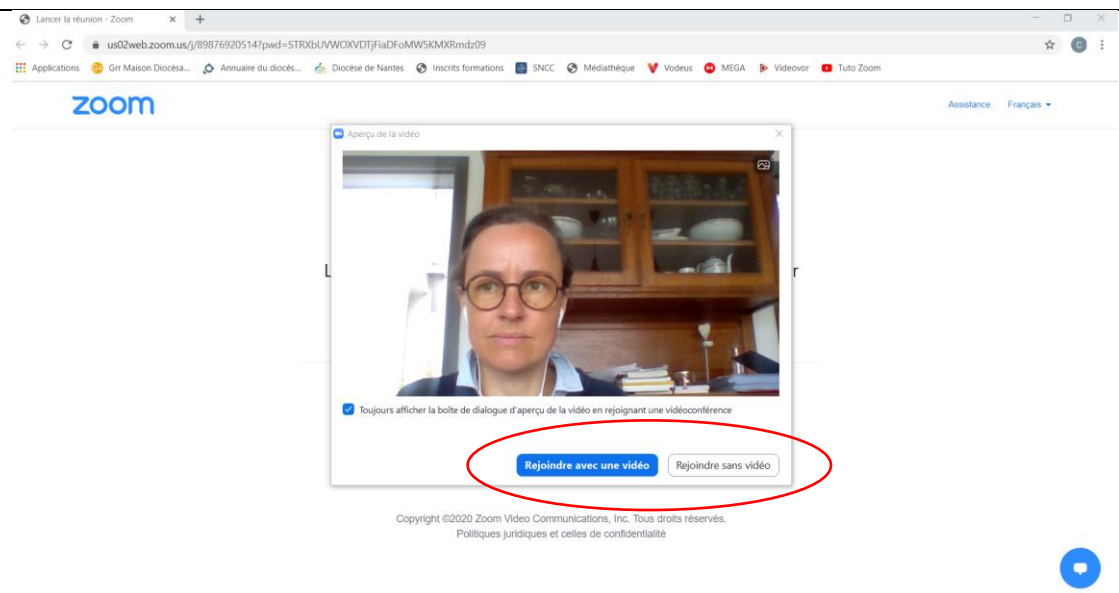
Lancer la réunion - Zoom ×
+
us02web.zoom.us/j/89876920514?pwd=STRXbUVWOXVDTjFiaDFoMW5KMXRmdz09
Applications Grr Maison Diocésa... Annuaire du diocès... Diocèse de Nantes Inscrits formations SNCC Médiathèque Vodeus MEGA Videovor Tuto Zoom

zoom
Assistance Français

Aperçu de la vidéo

L r

Toujours afficher la boîte de dialogue d'aperçu de la vidéo en rejoignant une vidéoconférence

Rejoindre avec une vidéo
Rejoindre sans vidéo

Copyright ©2020 Zoom Video Communications, Inc. Tous droits réservés.
Politiques juridiques et celles de confidentialité